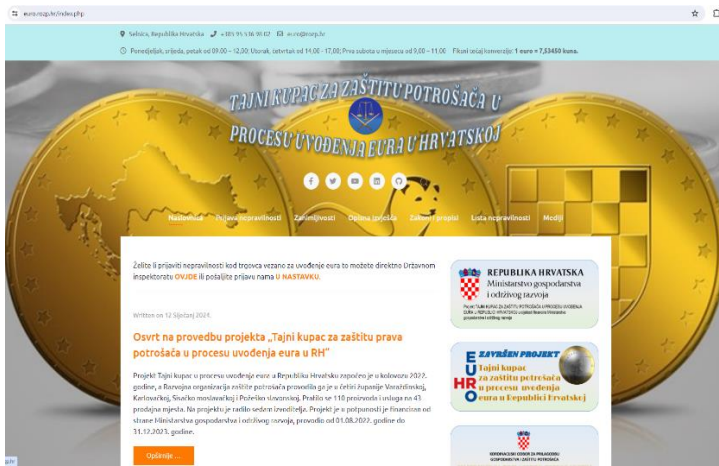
euro.rozp.hr/index.php

Selnica, Republika Hrvatska +385 95 536 90 62 euro@rozp.hr

Ponedjeljak, srijeda, petak od 09.00 – 12.00; Utorak, četvrtak od 14.00 - 17.00; Prva subota u mjesecu od 9.00 – 11.00  Fiksni tečaj konverzije: 1 euro = 7,53450 kuna.

TAJNI KUPAC ZA ZAŠTITU POTROŠAČA U PROCESU UVOĐENJA EURA U HRVATSKOJ

Naslovnica  Prijava nepravilnosti  Zanimljivosti  Opširna izvješća  Zakonski propisi  Lista nepravilnosti  Mediji

Želite li prijaviti nepravilnosti kod trgovca vezano za uvođenje eura to možete direktno Državnom inspektoratu OVDJE ili pošaljite prijavu nama U NASTAVKU.

Written on 12 Siječanj 2024.

Osvrt na provedbu projekta „Tajni kupac za zaštitu prava potrošača u procesu uvođenja eura u RH"

Projekt Tajni kupac u procesu uvođenja eura u Republiku Hrvatsku započeo je u kolovozu 2022. godine, a Razvojna organizacija zaštite potrošača provodila ga je u četiri županije Varaždinskoj, Karlovačkoj, Sisačko moslavačkoj i Požeško slavonskoj. Praćeno je 118 proizvoda i usluga na 43 prodajna mjesta. Na projektu je rađeno sedam izvodište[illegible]. Projekt je u potpunosti je financiran od strane Ministarstva gospodarstva i održivog razvoja, provodio od 01.08.2022. godine do 31.12.2023. godine.

Opširnije ...

REPUBLIKA HRVATSKA
Ministarstvo gospodarstva i održivog razvoja

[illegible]

ZAVRŠEN PROJEKT
Tajni kupac za zaštitu potrošača u procesu uvođenja eura u Republici Hrvatskoj

EURO HR

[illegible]